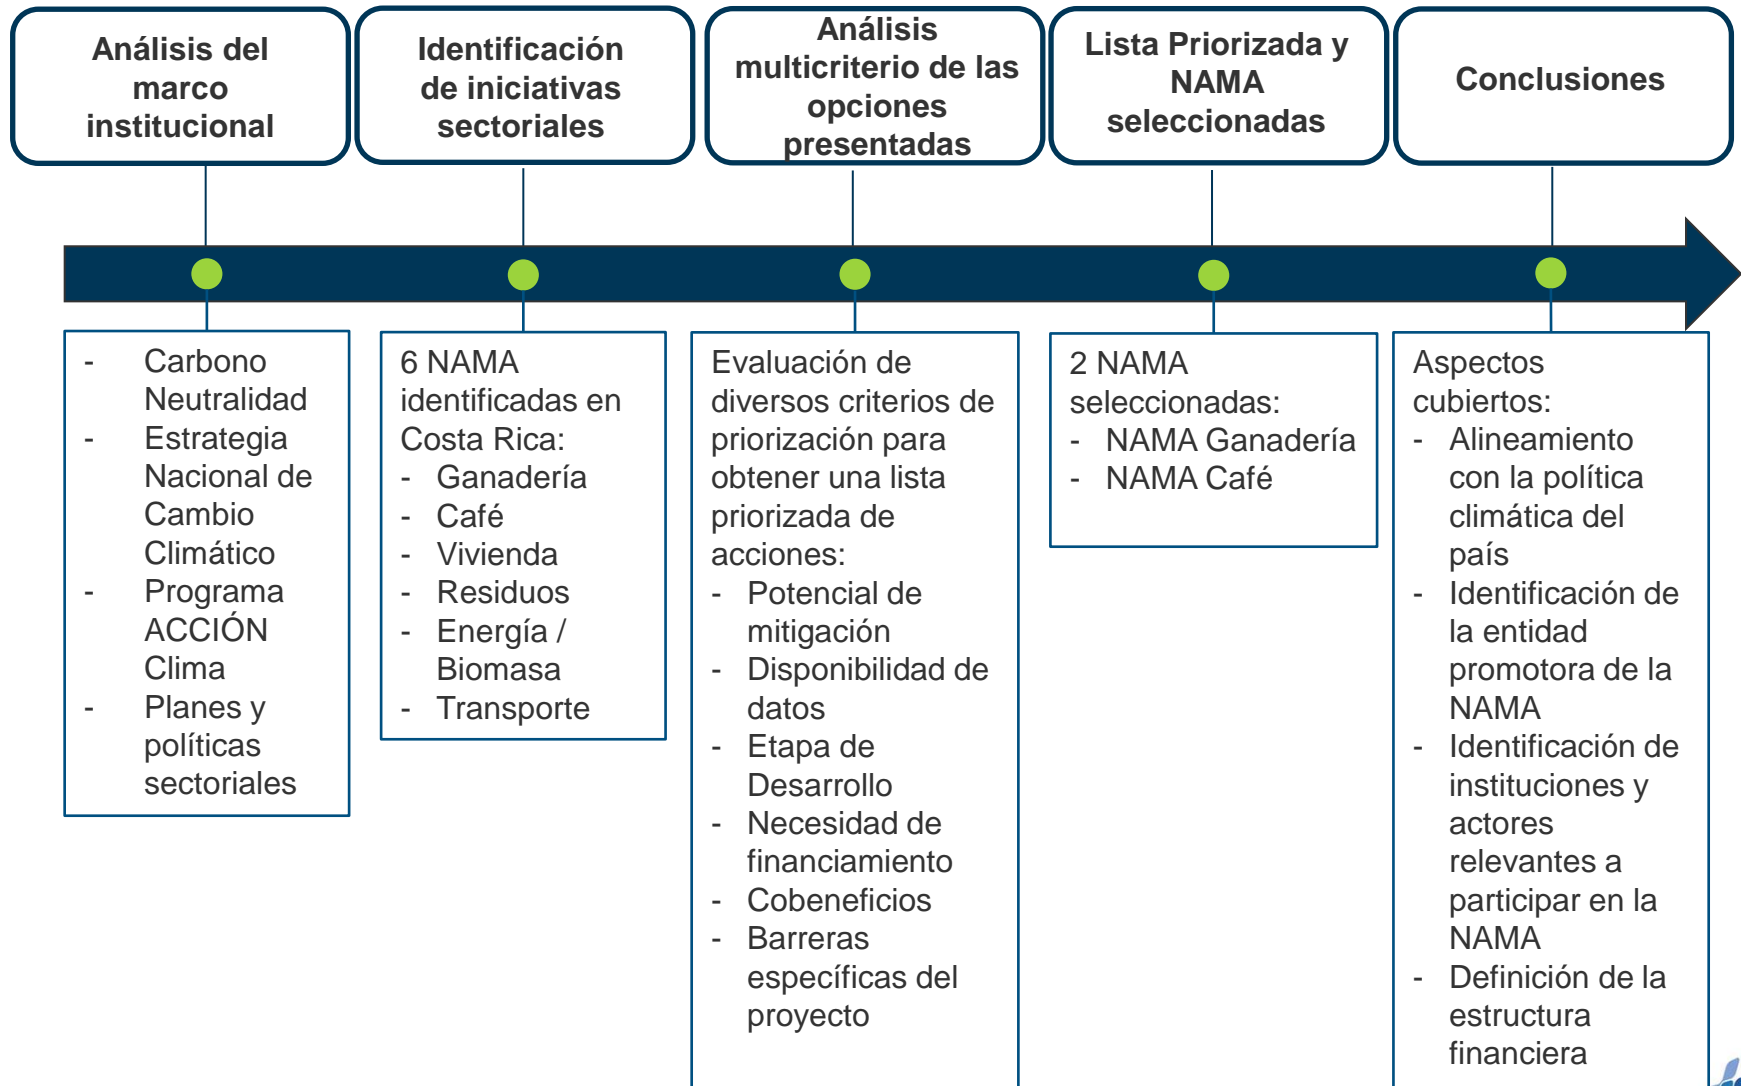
Análisis del marco institucional

Identificación de iniciativas sectoriales

Análisis multicriterio de las opciones presentadas

Lista Priorizada y NAMA seleccionadas

Conclusiones

- Carbono Neutralidad
- Estrategia Nacional de Cambio Climático
- Programa ACCIÓN Clima
- Planes y políticas sectoriales

6 NAMA identificadas en Costa Rica:
- Ganadería
- Café
- Vivienda
- Residuos
- Energía / Biomasa
- Transporte

Evaluación de diversos criterios de priorización para obtener una lista priorizada de acciones:
- Potencial de mitigación
- Disponibilidad de datos
- Etapa de Desarrollo
- Necesidad de financiamiento
- Cobeneficios
- Barreras específicas del proyecto

2 NAMA seleccionadas:
- NAMA Ganadería
- NAMA Café

Aspectos cubiertos:
- Alineamiento con la política climática del país
- Identificación de la entidad promotora de la NAMA
- Identificación de instituciones y actores relevantes a participar en la NAMA
- Definición de la estructura financiera